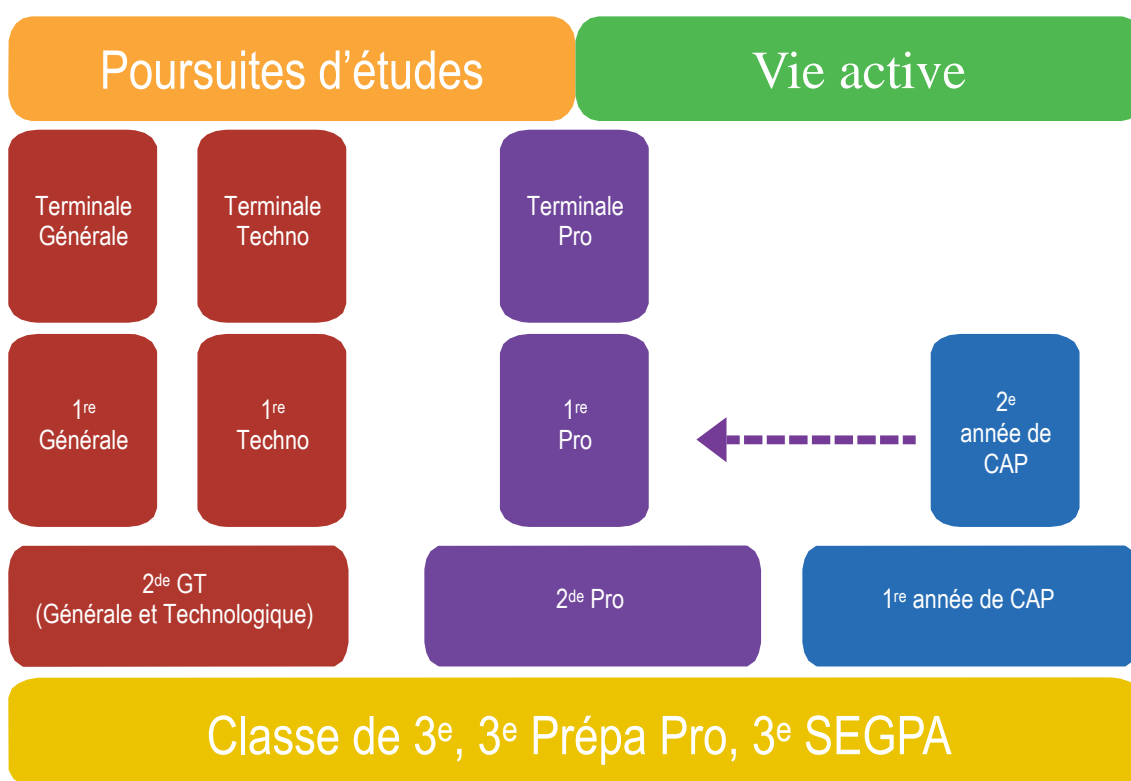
Poursuites d’études

Vie active

Terminale Générale

Terminale Techno

Terminale Pro

1$^{re}$ Générale

1$^{re}$ Techno

1$^{re}$ Pro

2$^{e}$ année de CAP

2$^{de}$ GT (Générale et Technologique)

2$^{de}$ Pro

1$^{re}$ année de CAP

Classe de 3$^{e}$, 3$^{e}$ Prépa Pro, 3$^{e}$ SEGPA